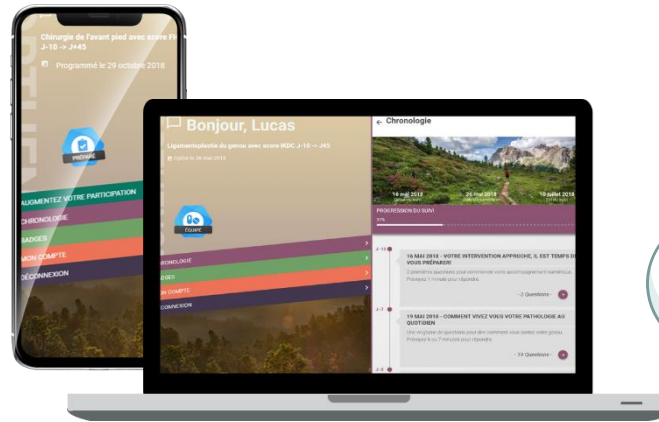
Chirurgie de l'avant pied avec score F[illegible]
J-10 -> J+45

Programmé le 29 octobre 2018

PRÉPARÉ

AUGMENTEZ VOTRE PARTICIPATION
CHRONOLOGIE
BADGES
MON COMPTE
DÉCONNEXION

Bonjour, Lucas

Ligamentoplastie du genou avec score IKDC J-10 -> J45

Opéré le 26 mai 2018

ÉQUIPÉ

CHRONOLOGIE
BADGES
MON COMPTE
DÉCONNEXION

← Chronologie

16 mai 2018
25 mai 2018
10 juillet 2018

PROGRESSION DU SUIVI
37%

J-10
16 MAI 2018 - VOTRE INTERVENTION APPROCHE, IL EST TEMPS DE VOUS PRÉPARER!
2 premières questions pour commencer votre accompagnement numérique. Prévoyez 1 minute pour répondre.
- 2 Questions -

J-7
19 MAI 2018 - COMMENT VIVEZ VOUS VOTRE PATHOLOGIE AU QUOTIDIEN
Une vingtaine de questions pour dire comment vous portez votre genou. Prévoyez 5 à 7 minutes pour répondre.
- 19 Questions -

J-0